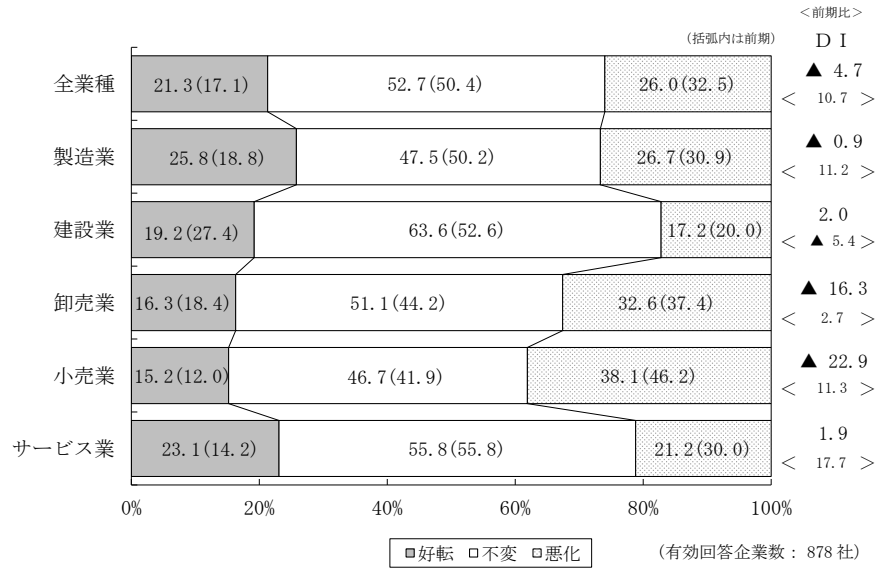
<前期比>
(括弧内は前期)
D I

| | 好転 | 不変 | 悪化 | D I | <前期比> |
|---|---|---|---|---|---|
| 全業種 | 21.3(17.1) | 52.7(50.4) | 26.0(32.5) | ▲ 4.7 | < 10.7 > |
| 製造業 | 25.8(18.8) | 47.5(50.2) | 26.7(30.9) | ▲ 0.9 | < 11.2 > |
| 建設業 | 19.2(27.4) | 63.6(52.6) | 17.2(20.0) | 2.0 | < ▲ 5.4 > |
| 卸売業 | 16.3(18.4) | 51.1(44.2) | 32.6(37.4) | ▲ 16.3 | < 2.7 > |
| 小売業 | 15.2(12.0) | 46.7(41.9) | 38.1(46.2) | ▲ 22.9 | < 11.3 > |
| サービス業 | 23.1(14.2) | 55.8(55.8) | 21.2(30.0) | 1.9 | < 17.7 > |

0% 20% 40% 60% 80% 100%

■好転 □不変 □悪化

(有効回答企業数： 878 社)